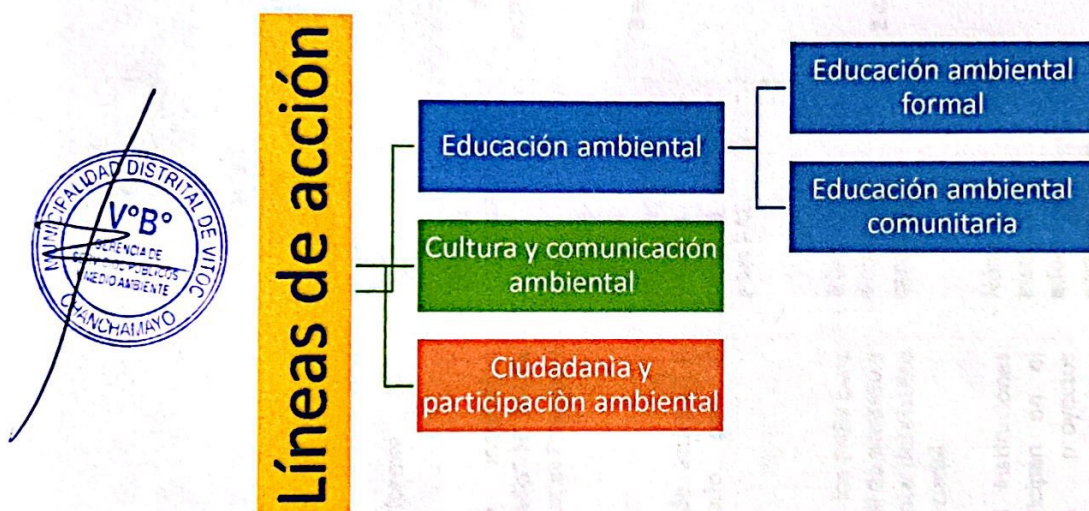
MUNICIPALIDAD DISTRITAL DE VITOC
V°B°
GERENCIA DE SERVICIOS PUBLICOS Y MEDIO AMBIENTE
CHANCHAMAYO

Líneas de acción

Educación ambiental

Educación ambiental formal

Educación ambiental comunitaria

Cultura y comunicación ambiental

Ciudadania y participaciòn ambiental